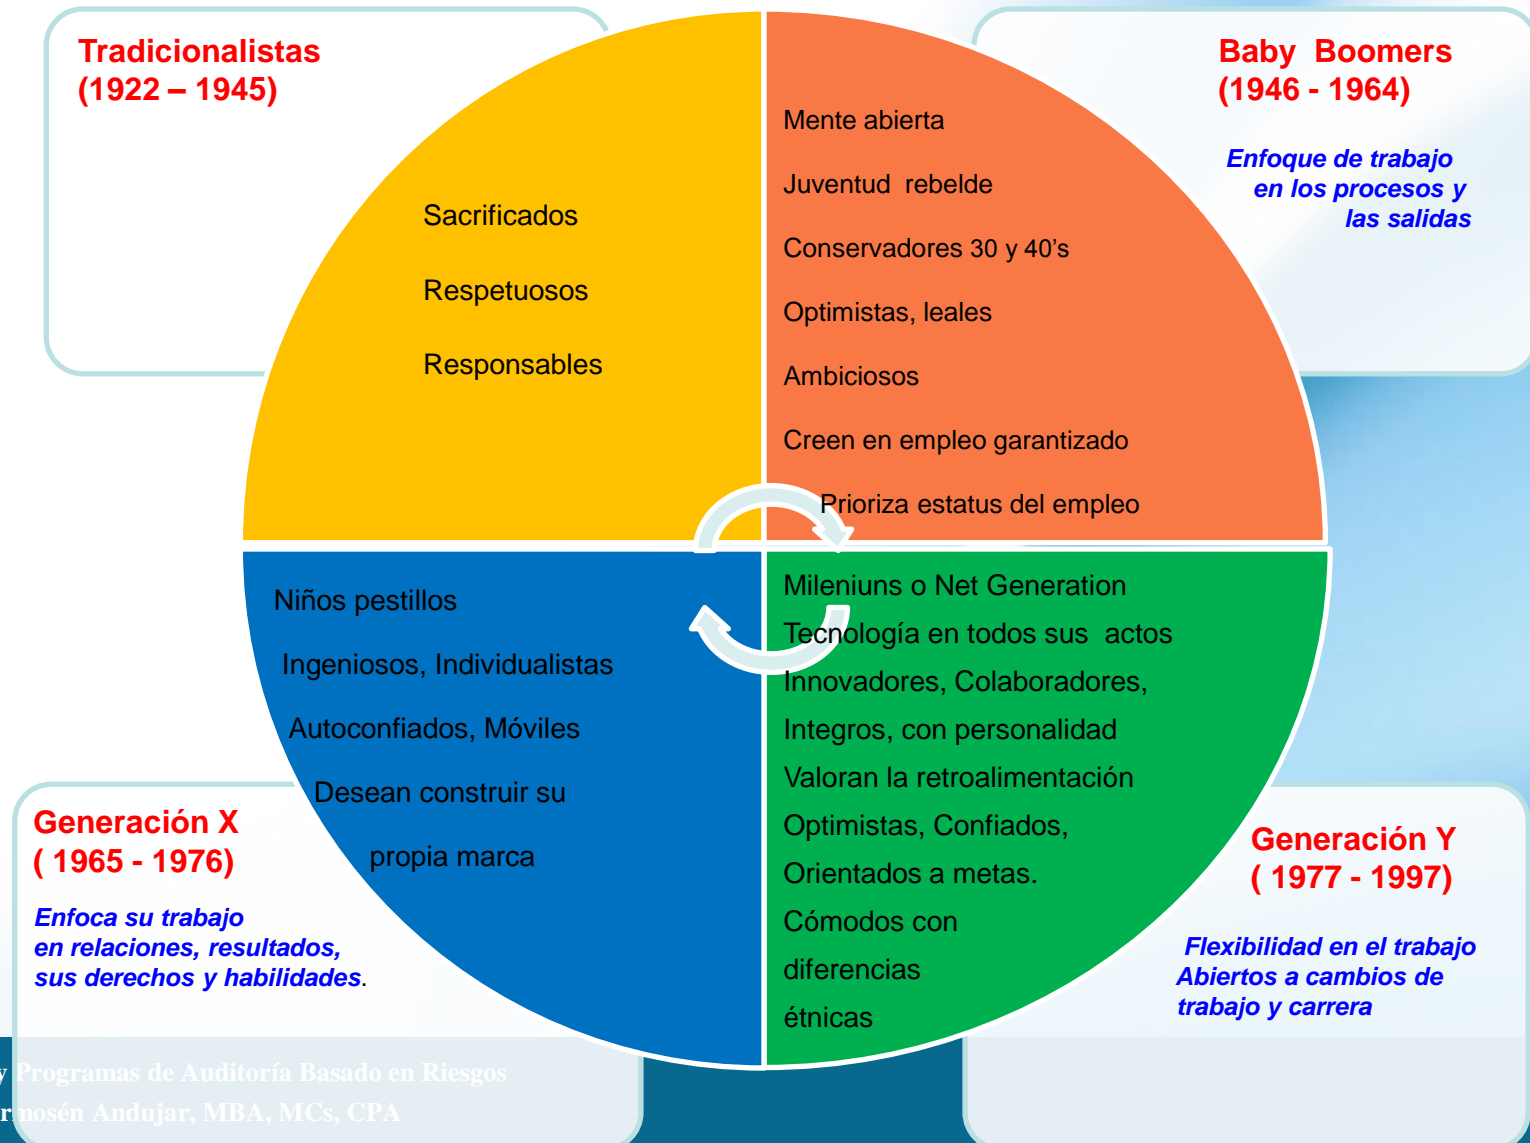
Tradicionalistas
(1922 – 1945)

Sacrificados

Respetuosos

Responsables

Baby Boomers
(1946 - 1964)

Enfoque de trabajo en los procesos y las salidas

Mente abierta

Juventud rebelde

Conservadores 30 y 40's

Optimistas, leales

Ambiciosos

Creen en empleo garantizado

Prioriza estatus del empleo

Niños pestillos

Ingeniosos, Individualistas

Autoconfiados, Móviles

Desean construir su

propia marca

Generación X
( 1965 - 1976)

Enfoca su trabajo en relaciones, resultados, sus derechos y habilidades.

Mileniuns o Net Generation

Tecnología en todos sus actos

Innovadores, Colaboradores,

Integros, con personalidad

Valoran la retroalimentación

Optimistas, Confiados,

Orientados a metas.

Cómodos con

diferencias

étnicas

Generación Y
( 1977 - 1997)

Flexibilidad en el trabajo
Abiertos a cambios de trabajo y carrera

y Programas de Auditoría Basado en Riesgos
r mosén Andujar, MBA, MCs, CPA